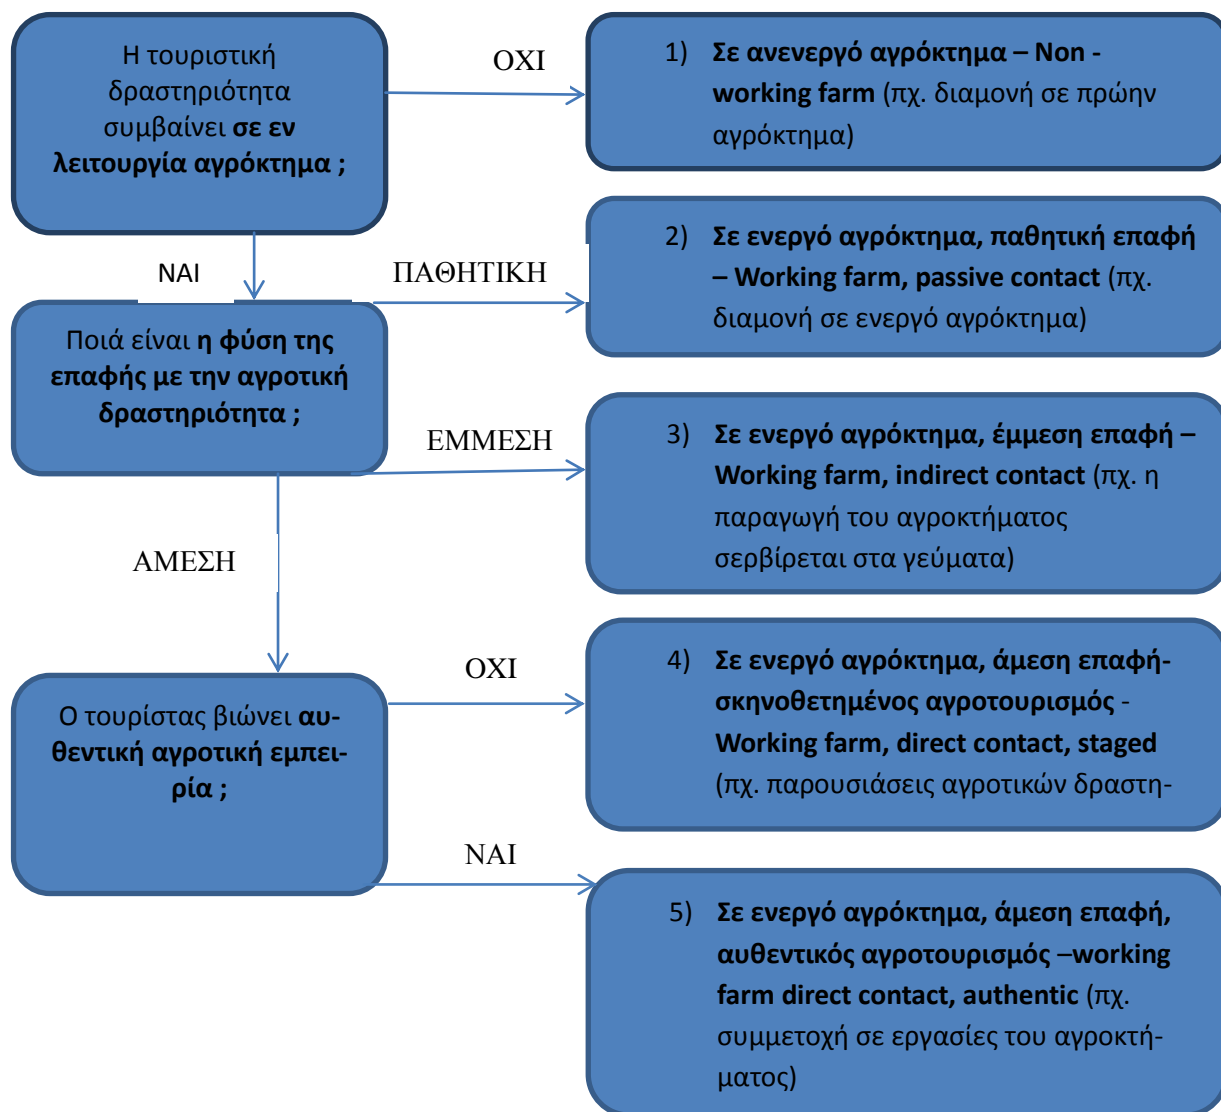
Η τουριστική δραστηριότητα συμβαίνει **σε εν λειτουργία αγρόκτημα ;**

ΟΧΙ

1) **Σε ανενεργό αγρόκτημα – Non - working farm** (πχ. διαμονή σε πρώην αγρόκτημα)

ΝΑΙ

ΠΑΘΗΤΙΚΗ

2) **Σε ενεργό αγρόκτημα, παθητική επαφή – Working farm, passive contact** (πχ. διαμονή σε ενεργό αγρόκτημα)

Ποιά είναι **η φύση της επαφής με την αγροτική δραστηριότητα ;**

ΕΜΜΕΣΗ

3) **Σε ενεργό αγρόκτημα, έμμεση επαφή – Working farm, indirect contact** (πχ. η παραγωγή του αγροκτήματος σερβίρεται στα γεύματα)

ΑΜΕΣΗ

ΟΧΙ

4) **Σε ενεργό αγρόκτημα, άμεση επαφή- σκηνοθετημένος αγροτουρισμός** - **Working farm, direct contact, staged** (πχ. παρουσιάσεις αγροτικών δραστη-

Ο τουρίστας βιώνει **αυθεντική αγροτική εμπειρία ;**

ΝΑΙ

5) **Σε ενεργό αγρόκτημα, άμεση επαφή, αυθεντικός αγροτουρισμός –working farm direct contact, authentic** (πχ. συμμετοχή σε εργασίες του αγροκτήματος)